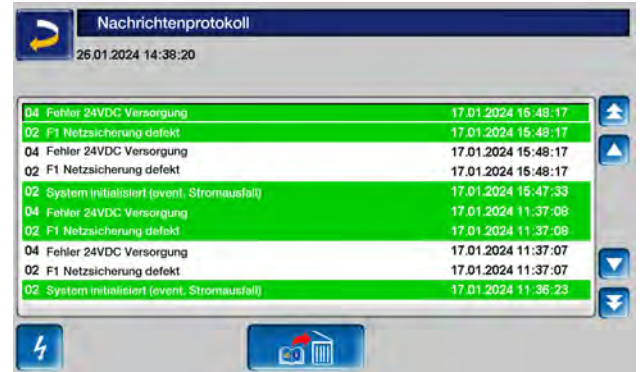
Nachrichtenprotokoll

26.01.2024 14:38:20

| | | |
|---|---|---|
| 04 | Fehler 24VDC Versorgung | 17.01.2024 15:48:17 |
| 02 | F1 Netzsicherung defekt | 17.01.2024 15:48:17 |
| 04 | Fehler 24VDC Versorgung | 17.01.2024 15:48:17 |
| 02 | F1 Netzsicherung defekt | 17.01.2024 15:48:17 |
| 02 | System initialisiert (event. Stromausfall) | 17.01.2024 15:47:33 |
| 04 | Fehler 24VDC Versorgung | 17.01.2024 11:37:08 |
| 02 | F1 Netzsicherung defekt | 17.01.2024 11:37:08 |
| 04 | Fehler 24VDC Versorgung | 17.01.2024 11:37:07 |
| 02 | F1 Netzsicherung defekt | 17.01.2024 11:37:07 |
| 02 | System initialisiert (event. Stromausfall) | 17.01.2024 11:36:23 |